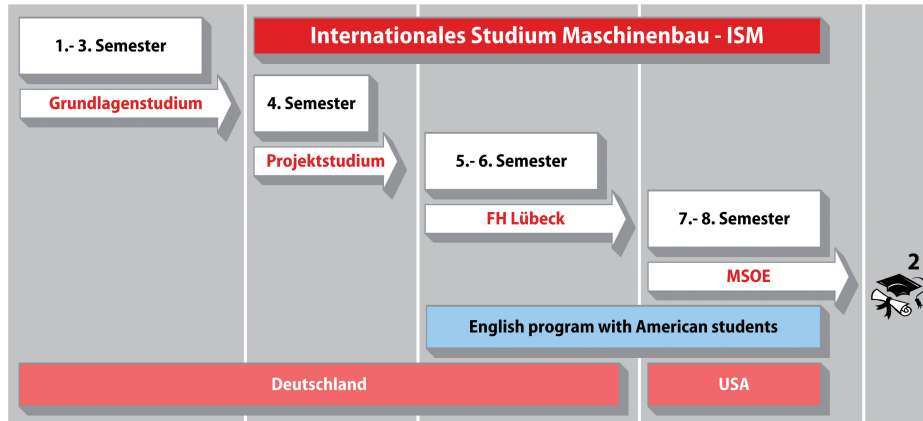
Internationales Studium Maschinenbau - ISM

1.- 3. Semester

Grundlagenstudium

4. Semester

Projektstudium

5.- 6. Semester

FH Lübeck

7.- 8. Semester

MSOE

2

English program with American students

Deutschland

USA